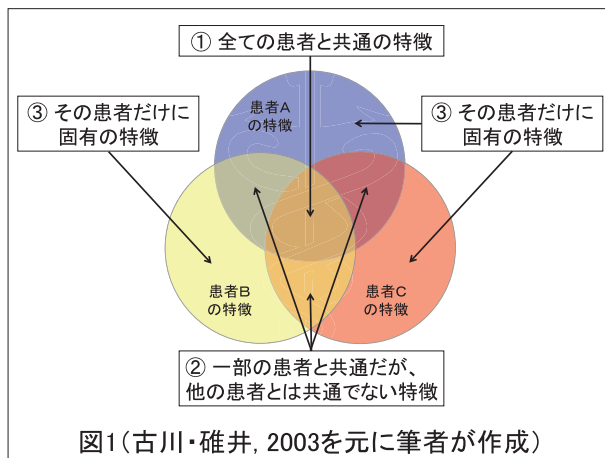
① 全ての患者と共通の特徴

③ その患者だけに固有の特徴

患者A の特徴

③ その患者だけに固有の特徴

患者B の特徴

患者C の特徴

② 一部の患者と共通だが、他の患者とは共通でない特徴

図1（古川・碓井, 2003を元に筆者が作成）